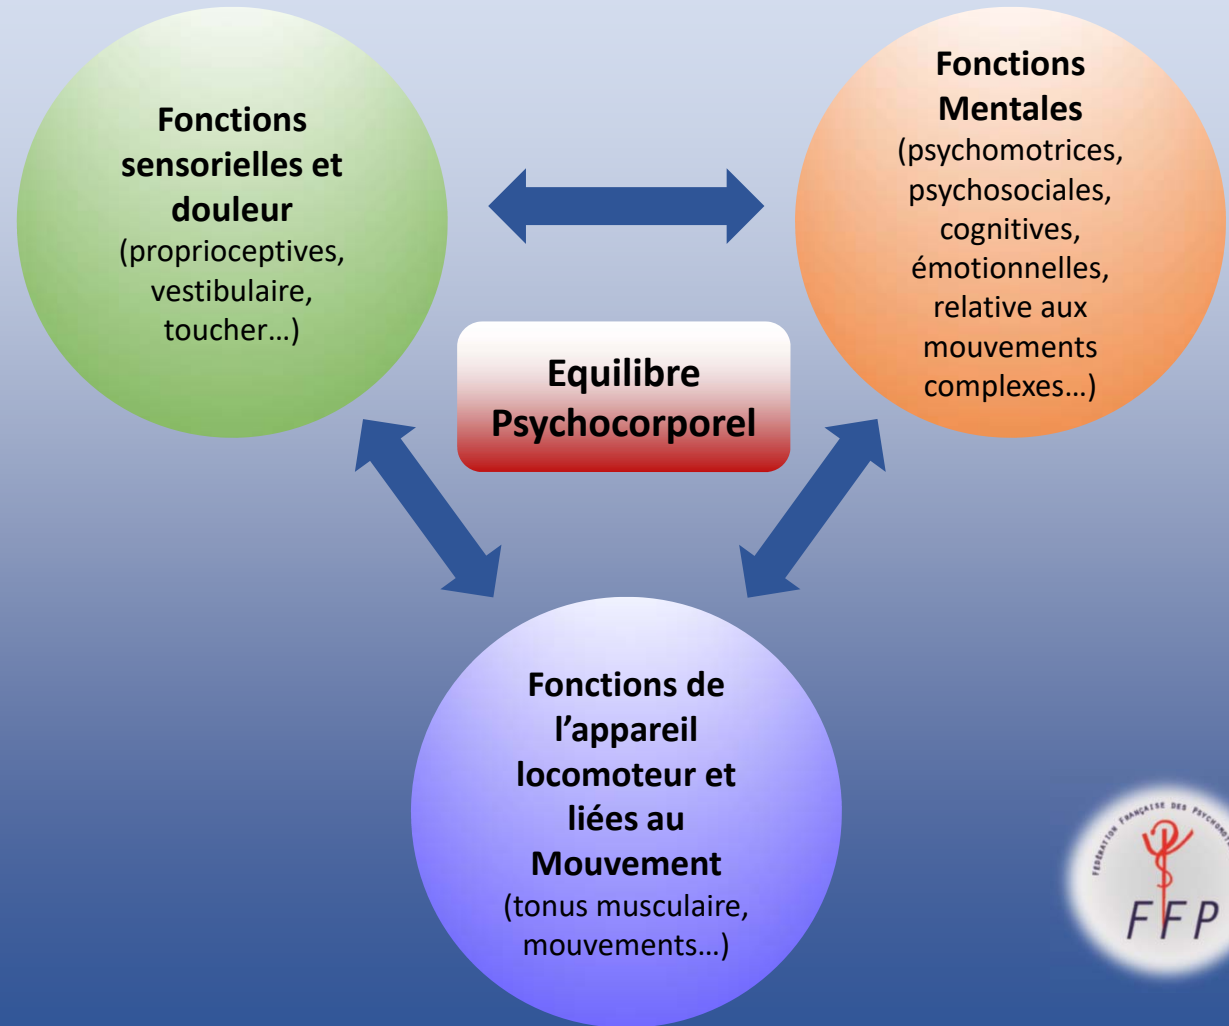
Fonctions sensorielles et douleur
(proprioceptives, vestibulaire, toucher…)

Fonctions Mentales
(psychomotrices, psychosociales, cognitives, émotionnelles, relative aux mouvements complexes…)

Equilibre Psychocorporel

Fonctions de l'appareil locomoteur et liées au Mouvement
(tonus musculaire, mouvements…)

FÉDÉRATION FRANÇAISE DES PSYCHOM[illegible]
FFP